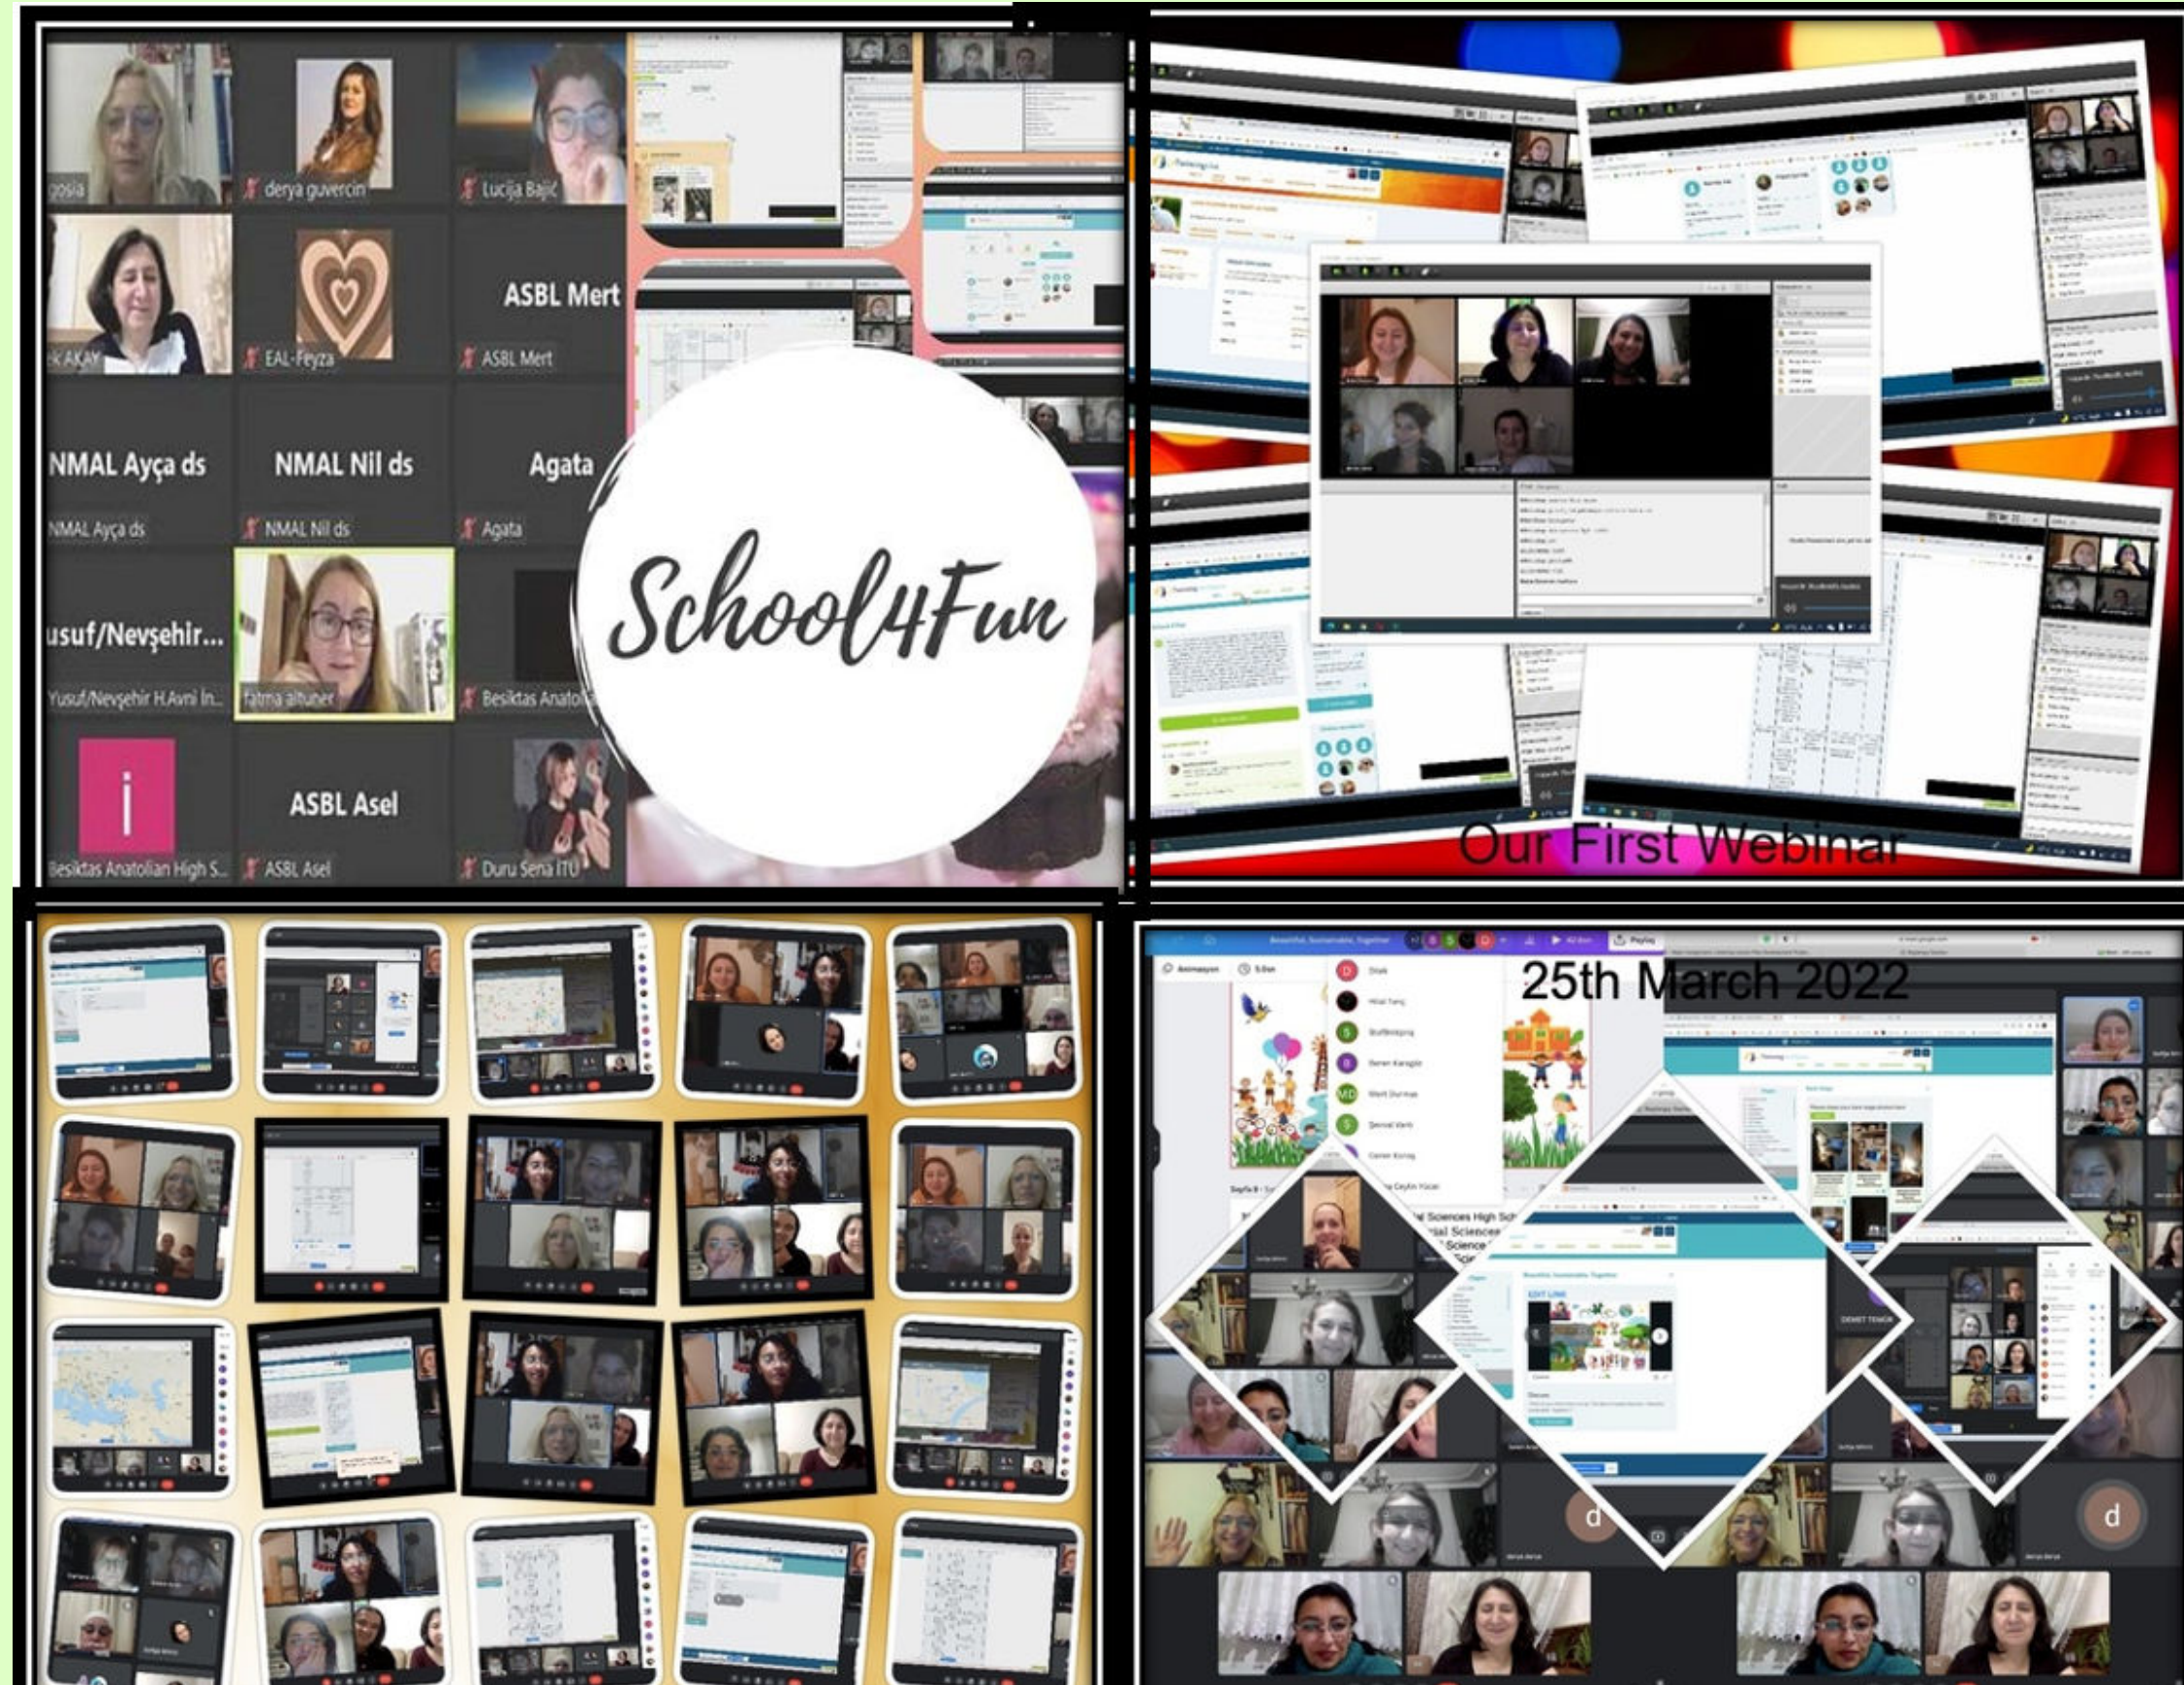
gosia
derya guvercin
Lucija Bajić
ASBL Mert
ek AKAY
EAL-Feyza
ASBL Mert
NMAL Ayça ds
NMAL Nil ds
Agata
NMAL Ayça ds
NMAL Nil ds
Agata
usuf/Nevşehir...
Yusuf/Nevşehir H.Avni In...
fatma altuner
Besiktas Anatol
i
ASBL Asel
Besiktas Anatolian High S...
ASBL Asel
Duru Sena ITU
School4Fun

Our First Webinar

25th March 2022
d
d